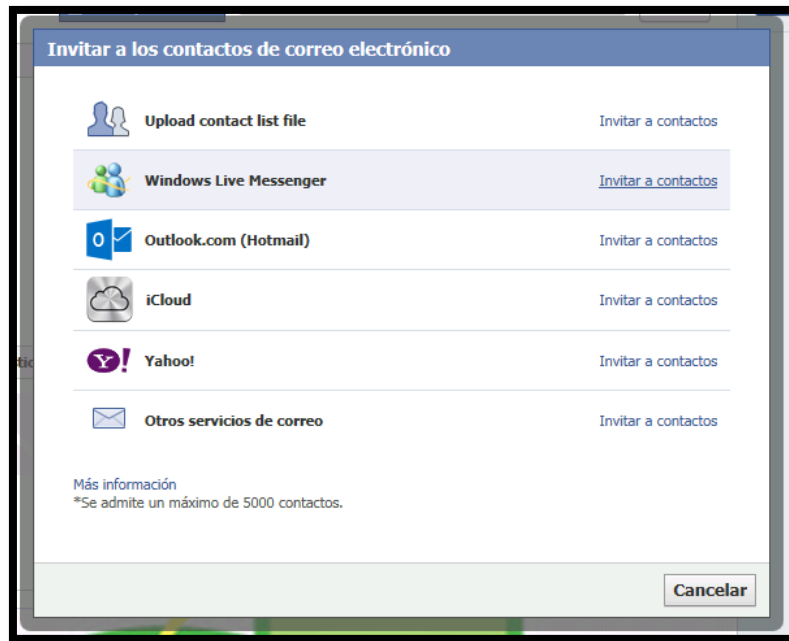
Invitar a los contactos de correo electrónico

Upload contact list file — Invitar a contactos

Windows Live Messenger — Invitar a contactos

Outlook.com (Hotmail) — Invitar a contactos

iCloud — Invitar a contactos

Yahoo! — Invitar a contactos

Otros servicios de correo — Invitar a contactos

Más información
*Se admite un máximo de 5000 contactos.

Cancelar